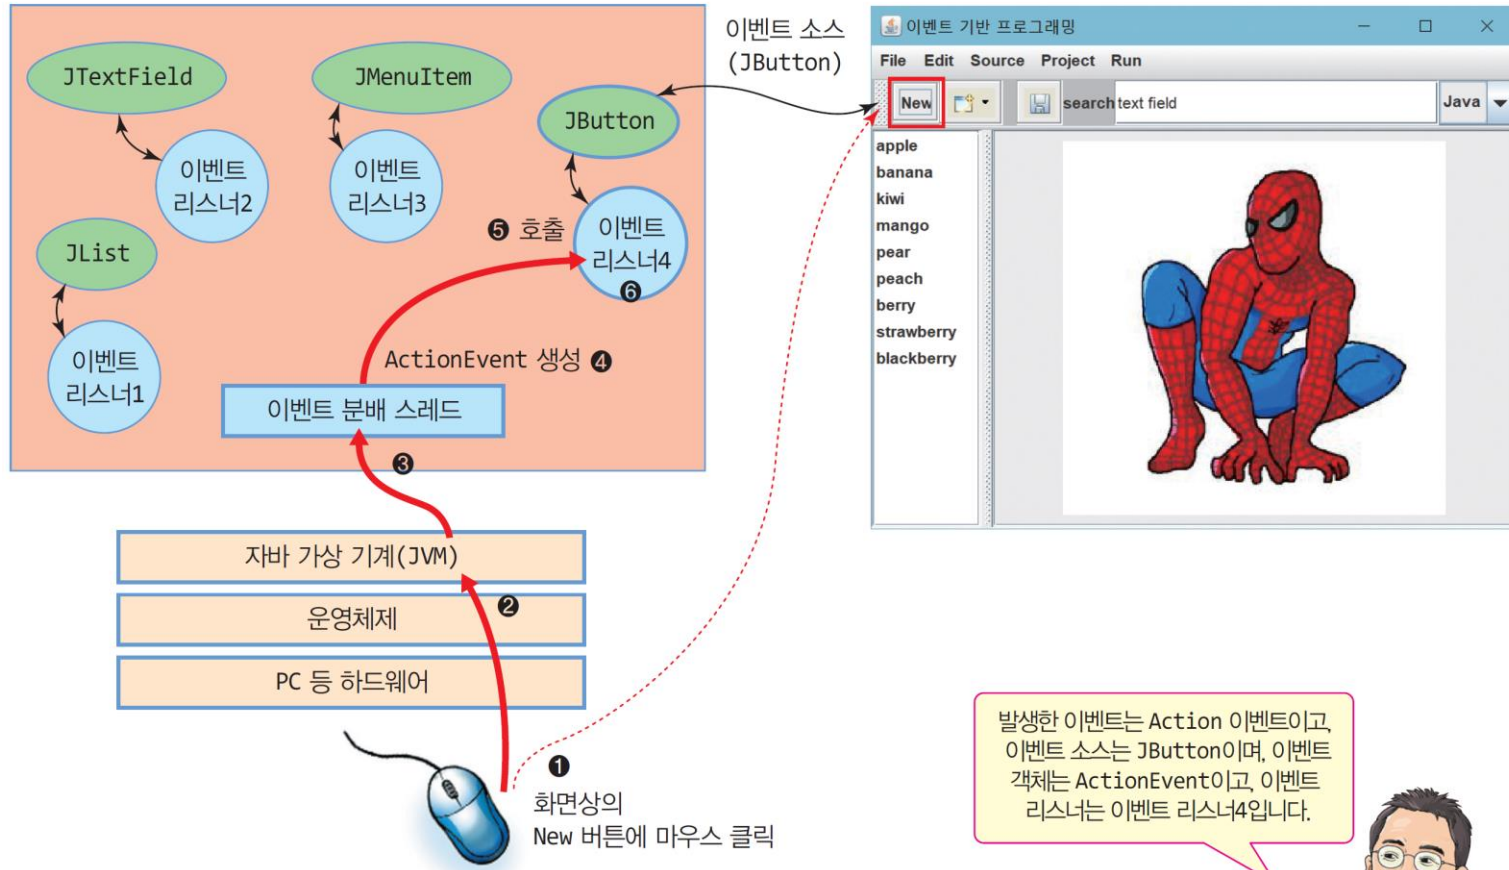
JTextField

이벤트 리스너2

JMenuItem

이벤트 리스너3

JButton

❺ 호출

이벤트 리스너4 ❻

JList

이벤트 리스너1

ActionEvent 생성 ❹

이벤트 분배 스레드

❸

자바 가상 기계(JVM)

❷

운영체제

PC 등 하드웨어

❶

화면상의 New 버튼에 마우스 클릭

이벤트 소스 (JButton)

이벤트 기반 프로그래밍

File Edit Source Project Run

New

search text field

Java

apple
banana
kiwi
mango
pear
peach
berry
strawberry
blackberry

발생한 이벤트는 Action 이벤트이고, 이벤트 소스는 JButton이며, 이벤트 객체는 ActionEvent이고, 이벤트 리스너는 이벤트 리스너4입니다.